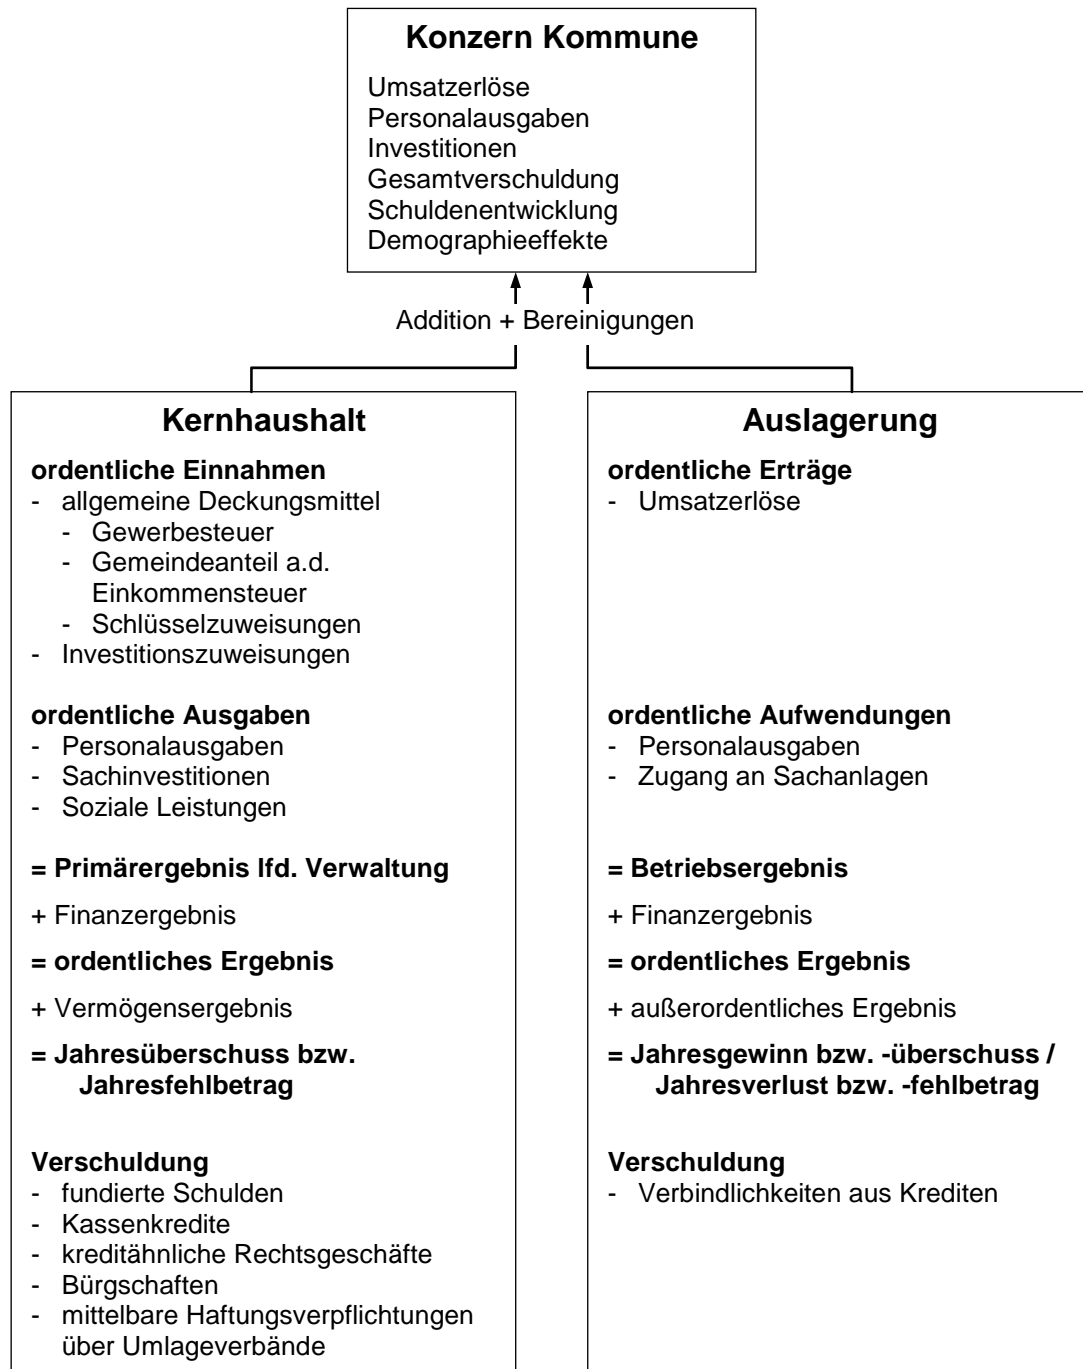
**Konzern Kommune**

Umsatzerlöse
Personalausgaben
Investitionen
Gesamtverschuldung
Schuldenentwicklung
Demographieeffekte

Addition + Bereinigungen

**Kernhaushalt**

**ordentliche Einnahmen**
- allgemeine Deckungsmittel
  - Gewerbesteuer
  - Gemeindeanteil a.d. Einkommensteuer
  - Schlüsselzuweisungen
- Investitionszuweisungen

**ordentliche Ausgaben**
- Personalausgaben
- Sachinvestitionen
- Soziale Leistungen

**= Primärergebnis lfd. Verwaltung**

+ Finanzergebnis

**= ordentliches Ergebnis**

+ Vermögensergebnis

**= Jahresüberschuss bzw. Jahresfehlbetrag**

**Verschuldung**
- fundierte Schulden
- Kassenkredite
- kreditähnliche Rechtsgeschäfte
- Bürgschaften
- mittelbare Haftungsverpflichtungen über Umlageverbände

**Auslagerung**

**ordentliche Erträge**
- Umsatzerlöse

**ordentliche Aufwendungen**
- Personalausgaben
- Zugang an Sachanlagen

**= Betriebsergebnis**

+ Finanzergebnis

**= ordentliches Ergebnis**

+ außerordentliches Ergebnis

**= Jahresgewinn bzw. -überschuss / Jahresverlust bzw. -fehlbetrag**

**Verschuldung**
- Verbindlichkeiten aus Krediten